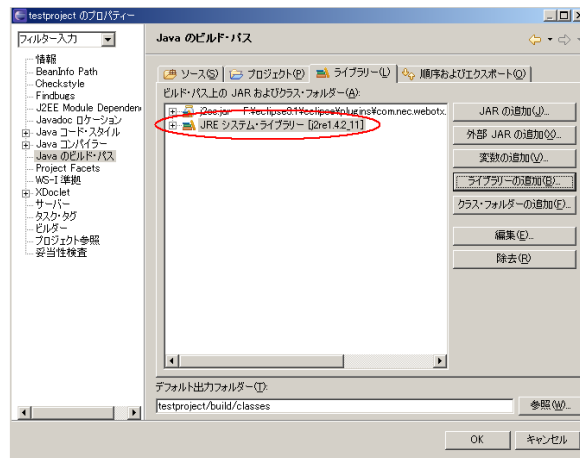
testproject のプロパティー

フィルター入力

情報
BeanInfo Path
Checkstyle
Findbugs
J2EE Module Dependen
Javadoc ロケーション
Java コード・スタイル
Java コンパイラー
Java のビルド・パス
Project Facets
WS-I 準拠
XDoclet
サーバー
タスク・タグ
ビルダー
プロジェクト参照
妥当性検査

Java のビルド・パス

ソース(S) プロジェクト(P) ライブラリー(L) 順序およびエクスポート(O)

ビルド・パス上の JAR およびクラス・フォルダー(A):

j2ee.jar - F:¥eclipse3.1¥eclipse¥plugins¥com.nec.webotx.
JRE システム・ライブラリー [j2re1.4.2_11]

JAR の追加(J)...
外部 JAR の追加(X)...
変数の追加(V)...
ライブラリーの追加(B)...
クラス・フォルダーの追加(F)...
編集(E)...
除去(R)

デフォルト出力フォルダー(T):
testproject/build/classes
参照(W)...

OK
キャンセル